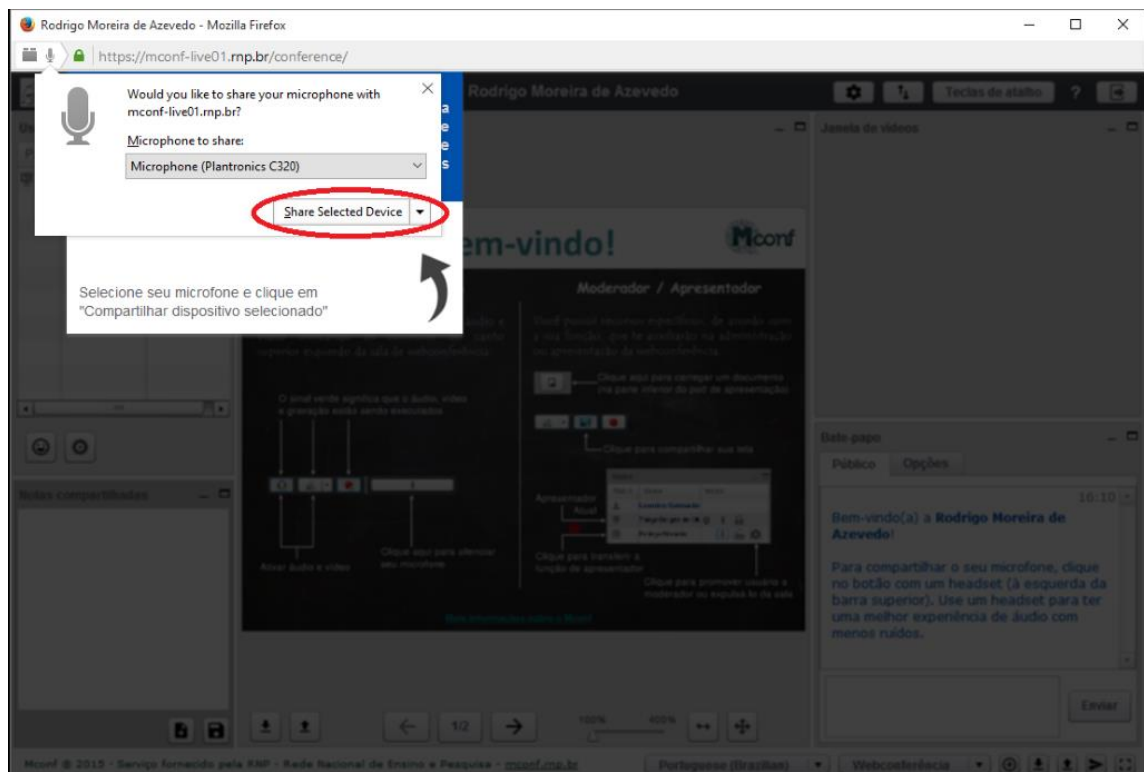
Rodrigo Moreira de Azevedo - Mozilla Firefox

https://mconf-live01.rnp.br/conference/

Would you like to share your microphone with mconf-live01.rnp.br?

Microphone to share:

Microphone (Plantronics C320)

Share Selected Device

Rodrigo Moreira de Azevedo

Teclas de atalho

Janela de vídeos

em-vindo!

Mconf

Selecione seu microfone e clique em "Compartilhar dispositivo selecionado"

Moderador / Apresentador

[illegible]

Clique aqui para carregar um documento

Clique para compartilhar sua tela

O sinal verde significa que o áudio, vídeo e gravação estão sendo executados

Apresentador Atual

Clique para transferir a função de apresentador

Clique para promover usuário a moderador ou expulsá-lo da sala

Ativar áudio e vídeo

Clique aqui para silenciar seu microfone

Notas compartilhadas

Bate-papo

Público

Opções

16:10

Bem-vindo(a) a Rodrigo Moreira de Azevedo!

Para compartilhar o seu microfone, clique no botão com um headset (à esquerda da barra superior). Use um headset para ter uma melhor experiência de áudio com menos ruídos.

Enviar

1/2

Mconf © 2015 - Serviço fornecido pela RNP - Rede Nacional de Ensino e Pesquisa - mconf.rnp.br

Portuguese (Brazilian)

Webconferência